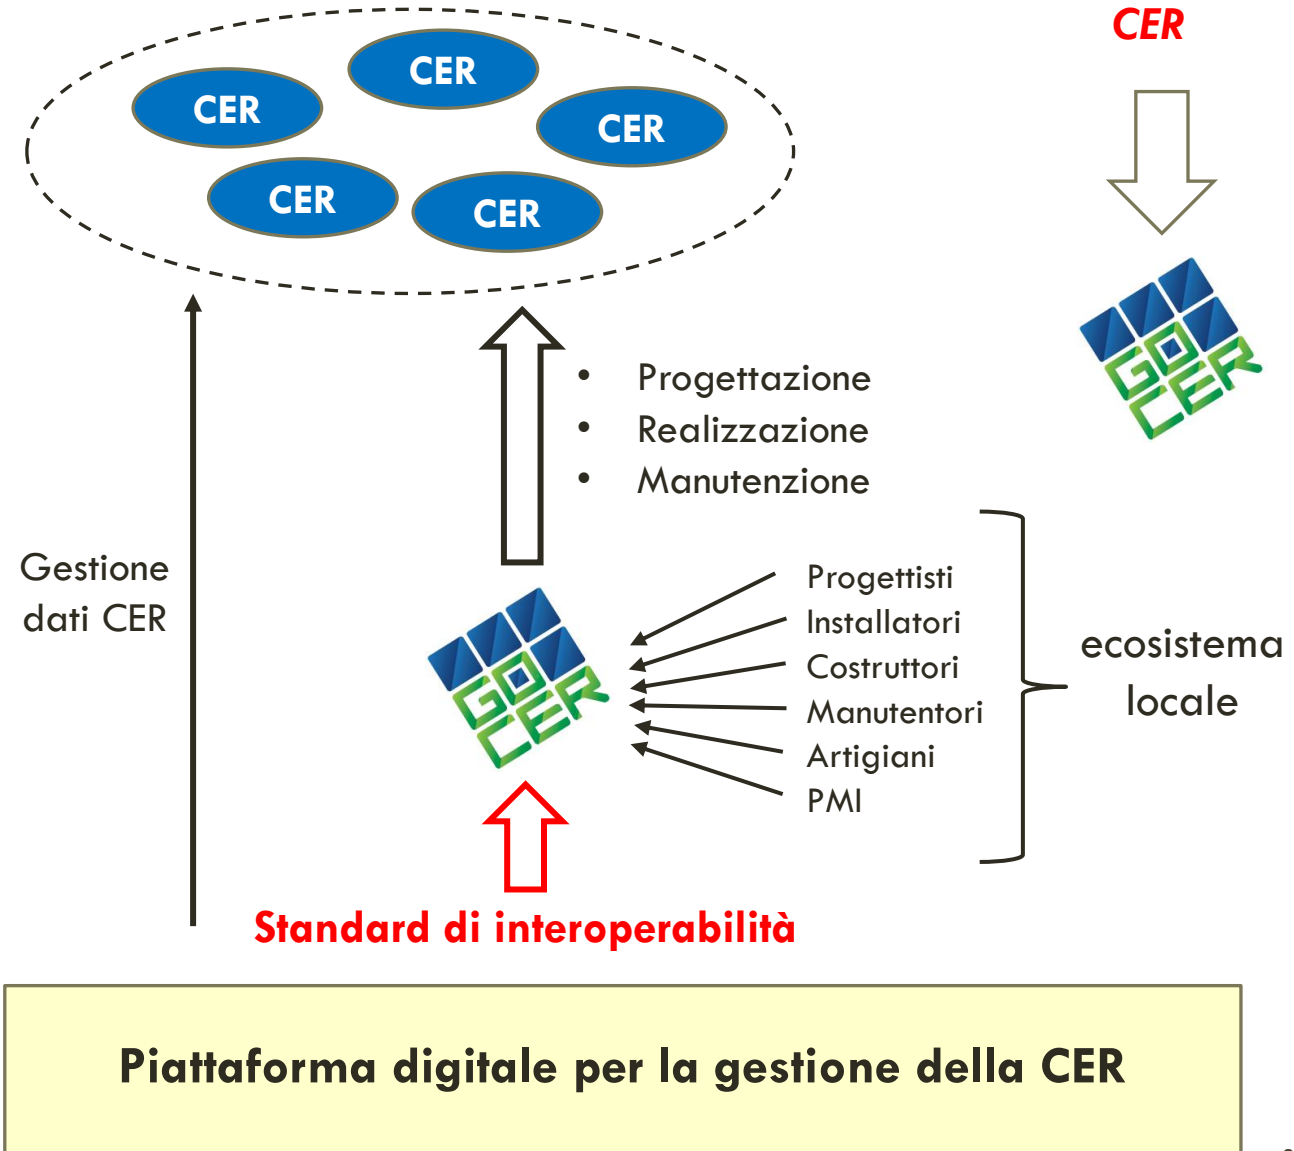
CER
CER
CER
CER
CER

CER

GO CER

Gestione dati CER

• Progettazione
• Realizzazione
• Manutenzione

GO CER

Progettisti
Installatori
Costruttori
Manutentori
Artigiani
PMI

ecosistema locale

Standard di interoperabilità

Piattaforma digitale per la gestione della CER